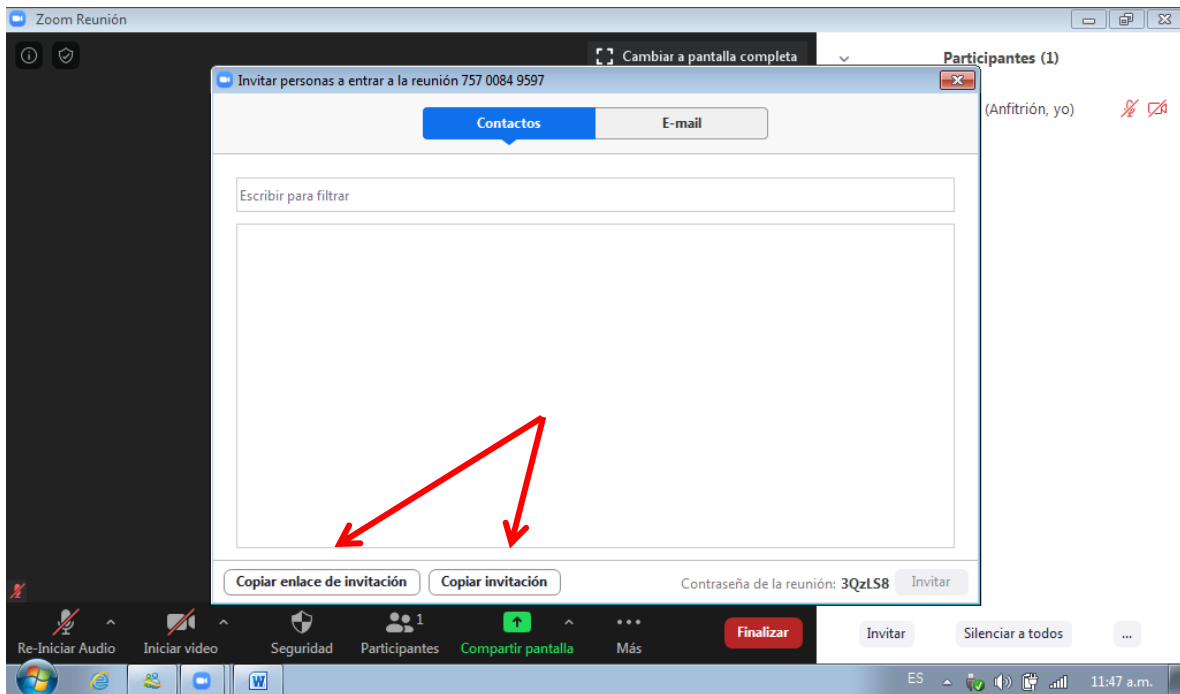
Zoom Reunión

Cambiar a pantalla completa

Participantes (1)

(Anfitrión, yo)

Invitar personas a entrar a la reunión 757 0084 9597

Contactos

E-mail

Escribir para filtrar

Copiar enlace de invitación

Copiar invitación

Contraseña de la reunión: 3QzLS8

Invitar

Re-Iniciar Audio

Iniciar video

Seguridad

1

Participantes

Compartir pantalla

Más

Finalizar

Invitar

Silenciar a todos

...

ES

11:47 a.m.